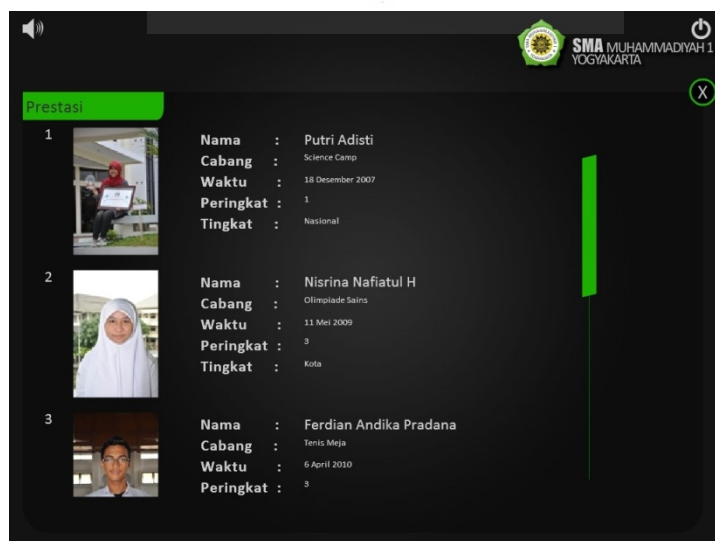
SMA MUHAMMADIYAH 1 YOGYAKARTA

X

Prestasi

1

Nama : Putri Adisti
Cabang : Science Camp
Waktu : 18 Desember 2007
Peringkat : 1
Tingkat : Nasional

2

Nama : Nisrina Nafiatul H
Cabang : Olimpiade Sains
Waktu : 11 Mei 2009
Peringkat : 3
Tingkat : Kota

3

Nama : Ferdian Andika Pradana
Cabang : Tenis Meja
Waktu : 6 April 2010
Peringkat : 3